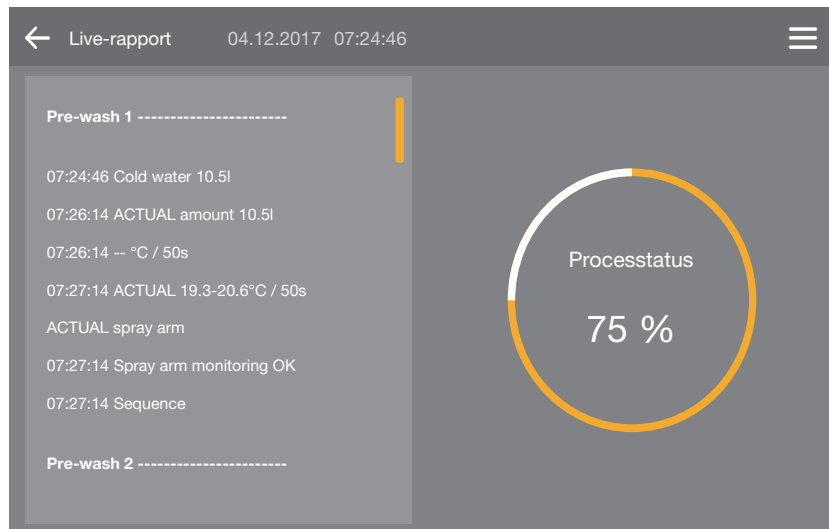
Live-rapport 04.12.2017 07:24:46

Pre-wash 1 ----------------------

07:24:46 Cold water 10.5l

07:26:14 ACTUAL amount 10.5l

07:26:14 -- °C / 50s

07:27:14 ACTUAL 19.3-20.6°C / 50s

ACTUAL spray arm

07:27:14 Spray arm monitoring OK

07:27:14 Sequence

Pre-wash 2 ----------------------

Processtatus

75 %